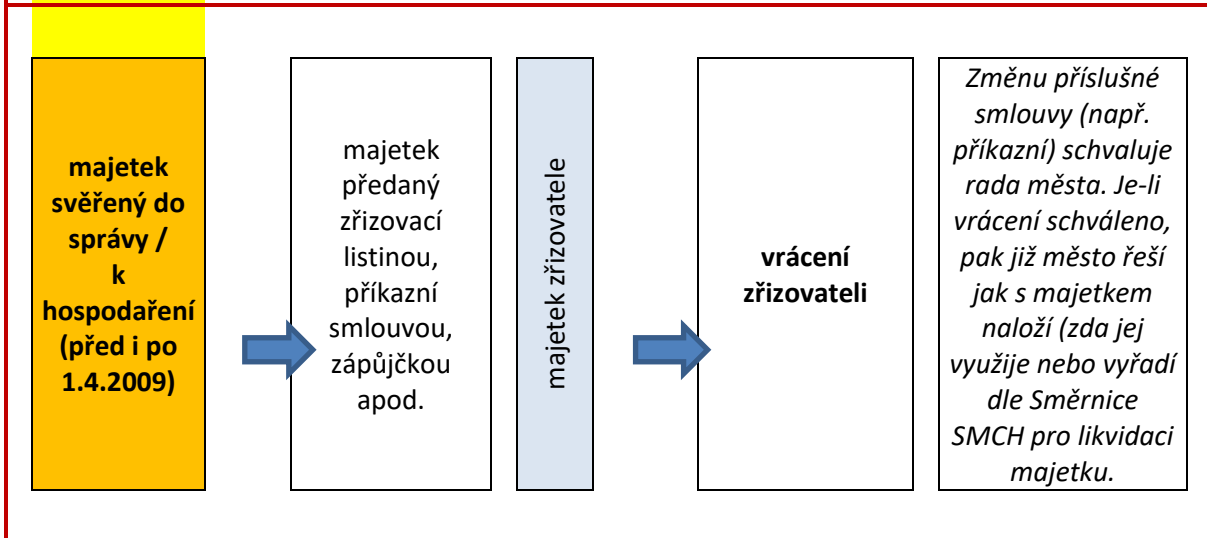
majetek svěřený do správy / k hospodaření (před i po 1.4.2009)

majetek předaný zřizovací listinou, příkazní smlouvou, zápůjčkou apod.

majetek zřizovatele

vrácení zřizovateli

Změnu příslušné smlouvy (např. příkazní) schvaluje rada města. Je-li vrácení schváleno, pak již město řeší jak s majetkem naloží (zda jej využije nebo vyřadí dle Směrnice SMCH pro likvidaci majetku.